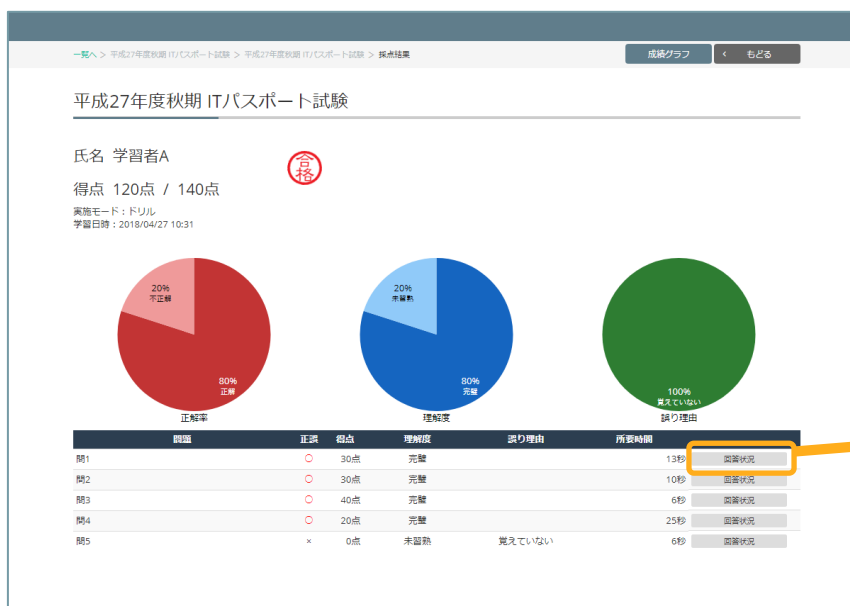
一覧へ > 平成27年度秋期 ITパスポート試験 > 平成27年度秋期 ITパスポート試験 > 採点結果

成績グラフ ‹ もどる

平成27年度秋期 ITパスポート試験

氏名 学習者A

合格

得点 120点 / 140点

実施モード：ドリル
学習日時：2018/04/27 10:31

20% 不正解
80% 正解
正解率

20% 未習熟
80% 完璧
理解度

100% 覚えていない
誤り理由

| 問題 | 正誤 | 得点 | 理解度 | 誤り理由 | 所要時間 | |
|---|---|---|---|---|---|---|
| 問1 | 〇 | 30点 | 完璧 | | 13秒 | 回答状況 |
| 問2 | 〇 | 30点 | 完璧 | | 10秒 | 回答状況 |
| 問3 | 〇 | 40点 | 完璧 | | 6秒 | 回答状況 |
| 問4 | 〇 | 20点 | 完璧 | | 25秒 | 回答状況 |
| 問5 | × | 0点 | 未習熟 | 覚えていない | 6秒 | 回答状況 |